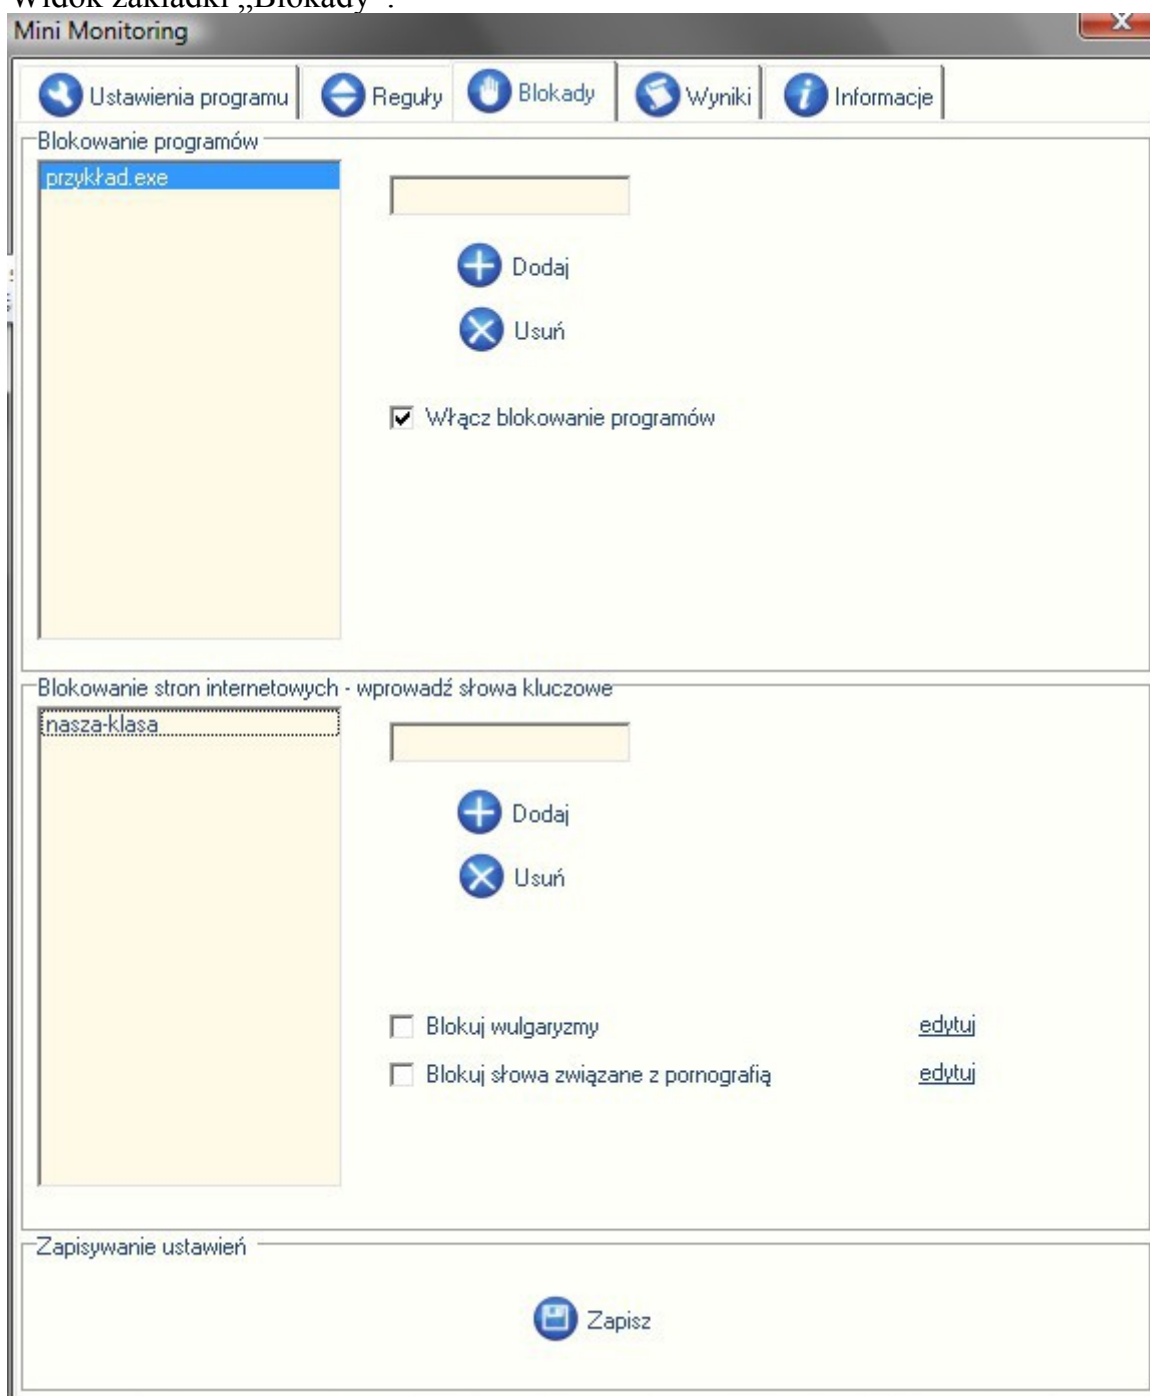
Widok zakładki „Blokady”:

Mini Monitoring

Ustawienia programu | Reguły | Blokady | Wyniki | Informacje

Blokowanie programów

przykład.exe

Dodaj

Usuń

Włącz blokowanie programów

Blokowanie stron internetowych - wprowadź słowa kluczowe

nasza-klasa

Dodaj

Usuń

Blokuj wulgaryzmy edytuj

Blokuj słowa związane z pornografią edytuj

Zapisywanie ustawień

Zapisz